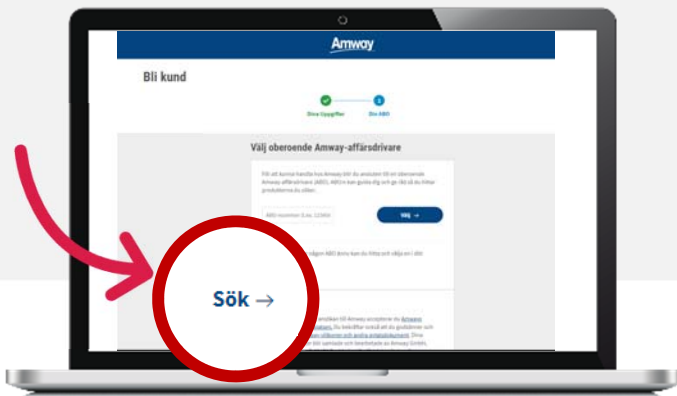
Amway

Bli kund

Dina Uppgifter

Din ABO

Välj oberoende Amway-affärsdrivare

För att kunna handla hos Amway blir du ansluten till en oberoende Amway-affärsdrivare (ABO). ABO:n kan guida dig och ge råd så du hittar produkterna du söker.

ABO-nummer (t.ex. 12345)

Välj →

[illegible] någon ABO ännu kan du hitta och välja en i ditt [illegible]

Sök →

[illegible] ansluten till Amway accepterar du Amways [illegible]. Du bekräftar också att du godkänner och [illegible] villkoren och andra avtalsdokument. Dina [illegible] blir samlade och behandlade av Amway GmbH.